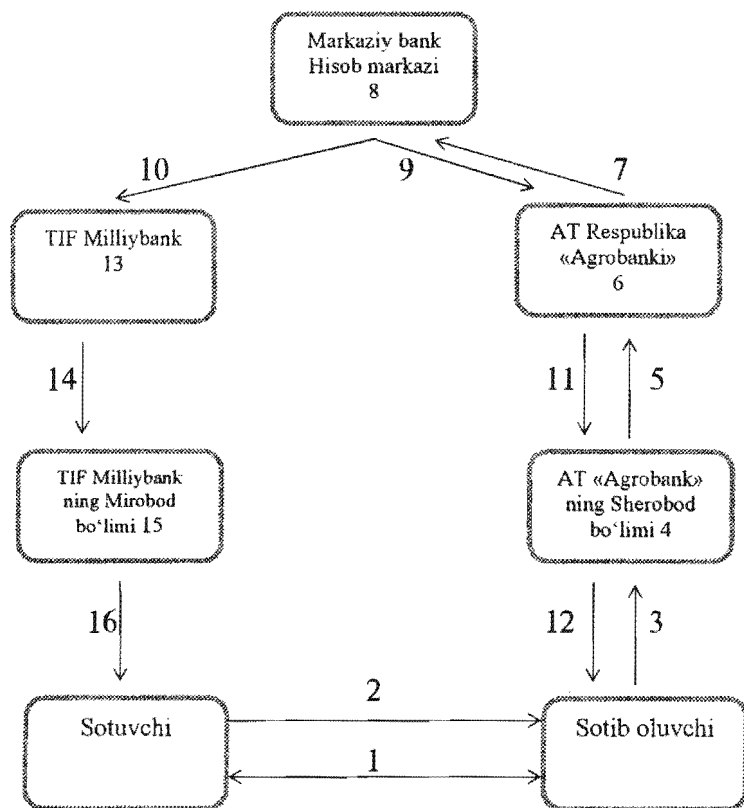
Markaziy bank
Hisob markazi
8

10

9

7

TIF Milliybank
13

AT Respublika «Agrobanki»
6

14

11

5

TIF Milliybank ning Mirobod bo'limi 15

AT «Agrobank» ning Sherobod bo'limi 4

16

12

3

2

Sotuvchi

Sotib oluvchi

1